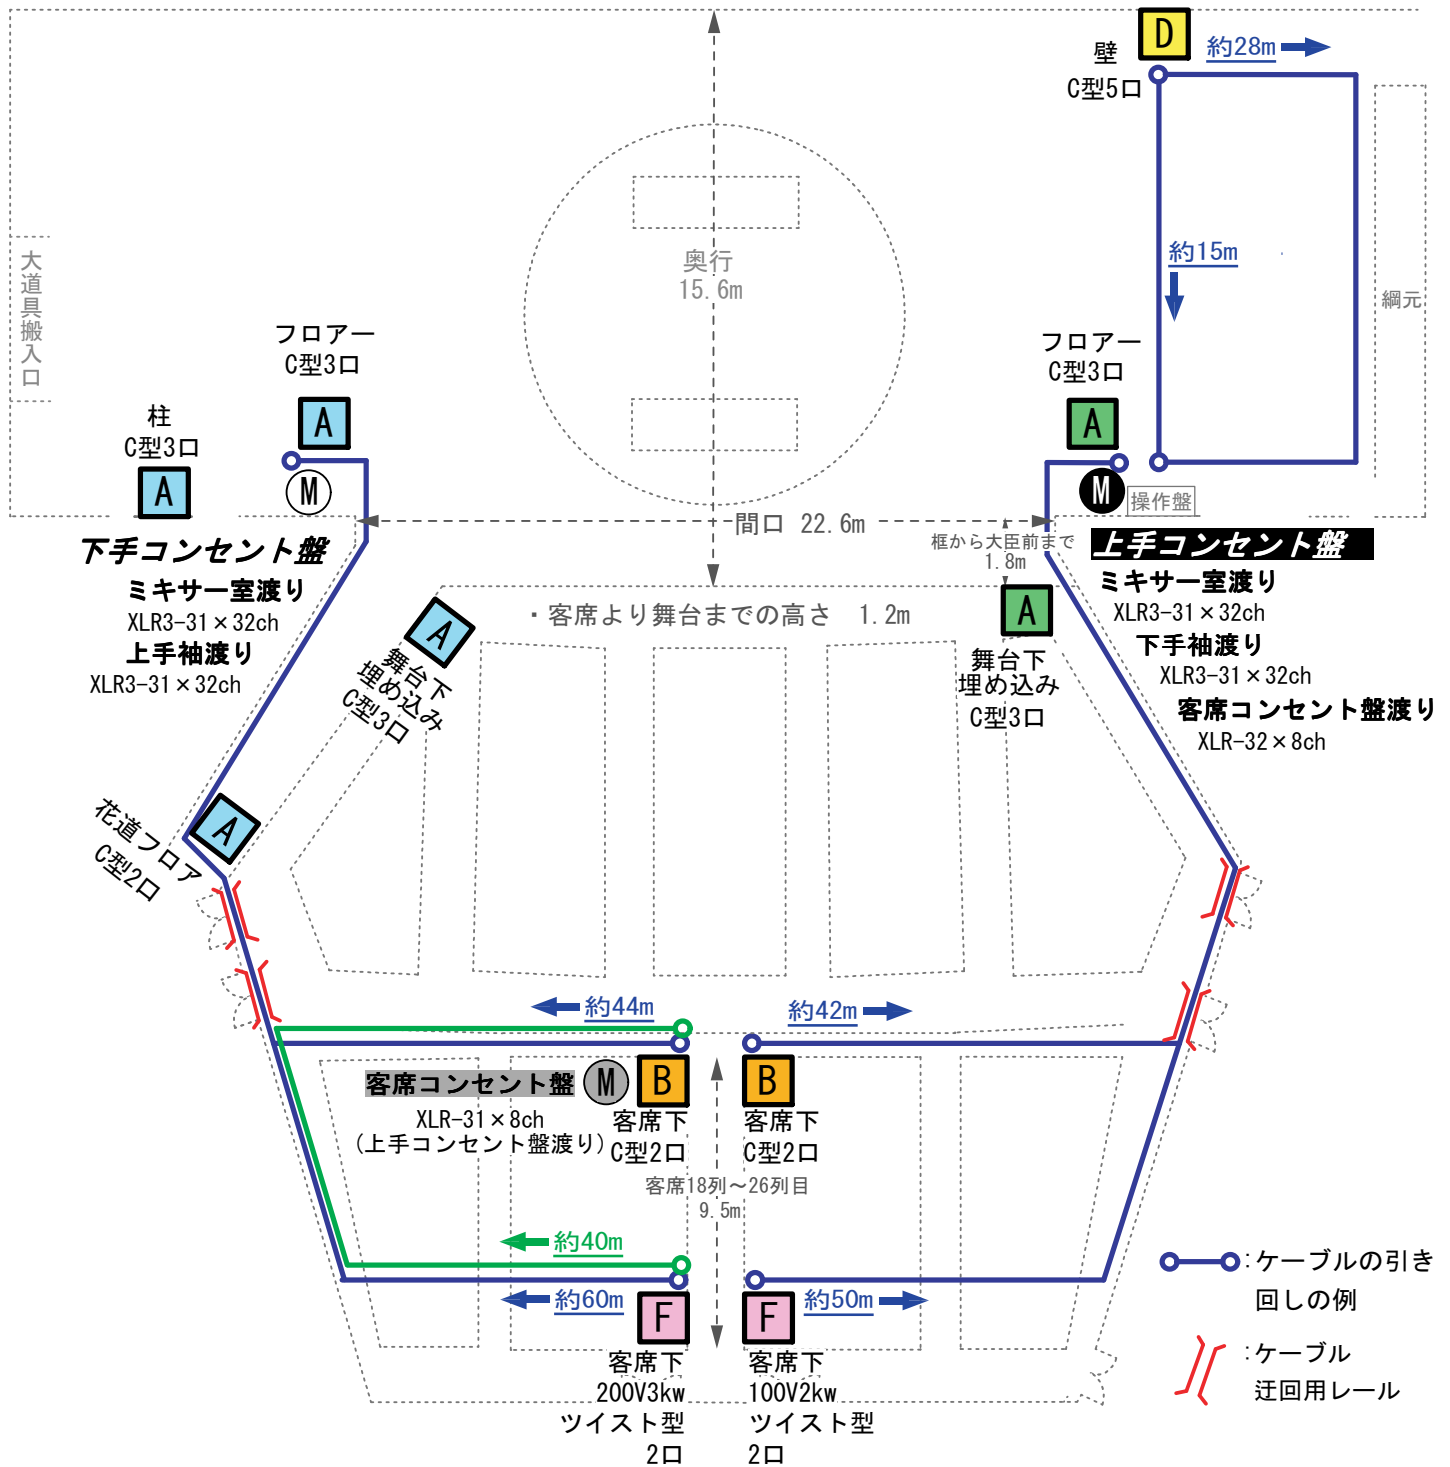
D
壁
C型5口
約28m
約15m
綱元
大道具搬入口
奥行
15.6m
フロアー
C型3口
A
M
柱
C型3口
A
フロアー
C型3口
A
M
操作盤
間口 22.6m
框から大臣前まで
1.8m
下手コンセント盤
ミキサー室渡り
XLR3-31×32ch
上手袖渡り
XLR3-31×32ch
上手コンセント盤
ミキサー室渡り
XLR3-31×32ch
下手袖渡り
XLR3-31×32ch
客席コンセント盤渡り
XLR-32×8ch
・客席より舞台までの高さ 1.2m
A
舞台下
埋め込み
C型3口
A
舞台下
埋め込み
C型3口
A
花道フロア
C型2口
約44m
約42m
客席コンセント盤
M
B
B
XLR-31×8ch
(上手コンセント盤渡り)
客席下
C型2口
客席下
C型2口
客席18列~26列目
9.5m
約40m
約60m
約50m
F
F
客席下
200V3kw
ツイスト型
2口
客席下
100V2kw
ツイスト型
2口
:ケーブルの引き回しの例
:ケーブル迂回用レール